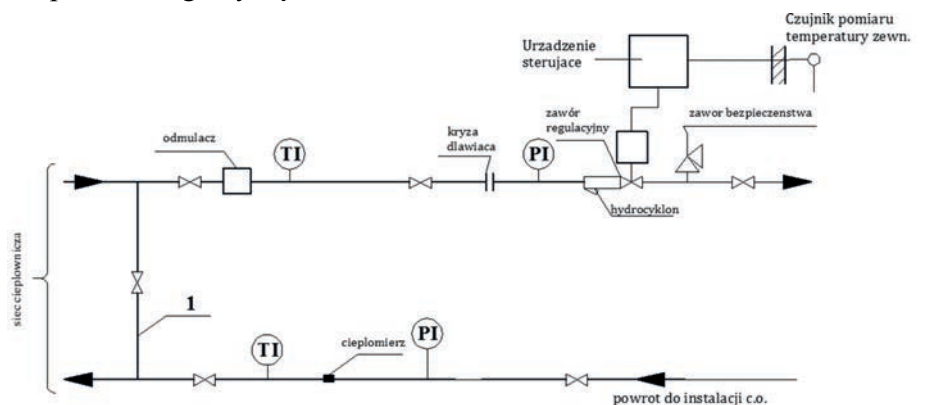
Czujnik pomiaru temperatury zewn.

Urzadzenie sterujace

zawór regulacyjny

zawor bezpieczenstwa

odmulacz

TI

kryza dlawiaca

PI

hydrocyklon

siec cieplownicza

1

TI

cieplomierz

PI

powrot do instalacji c.o.